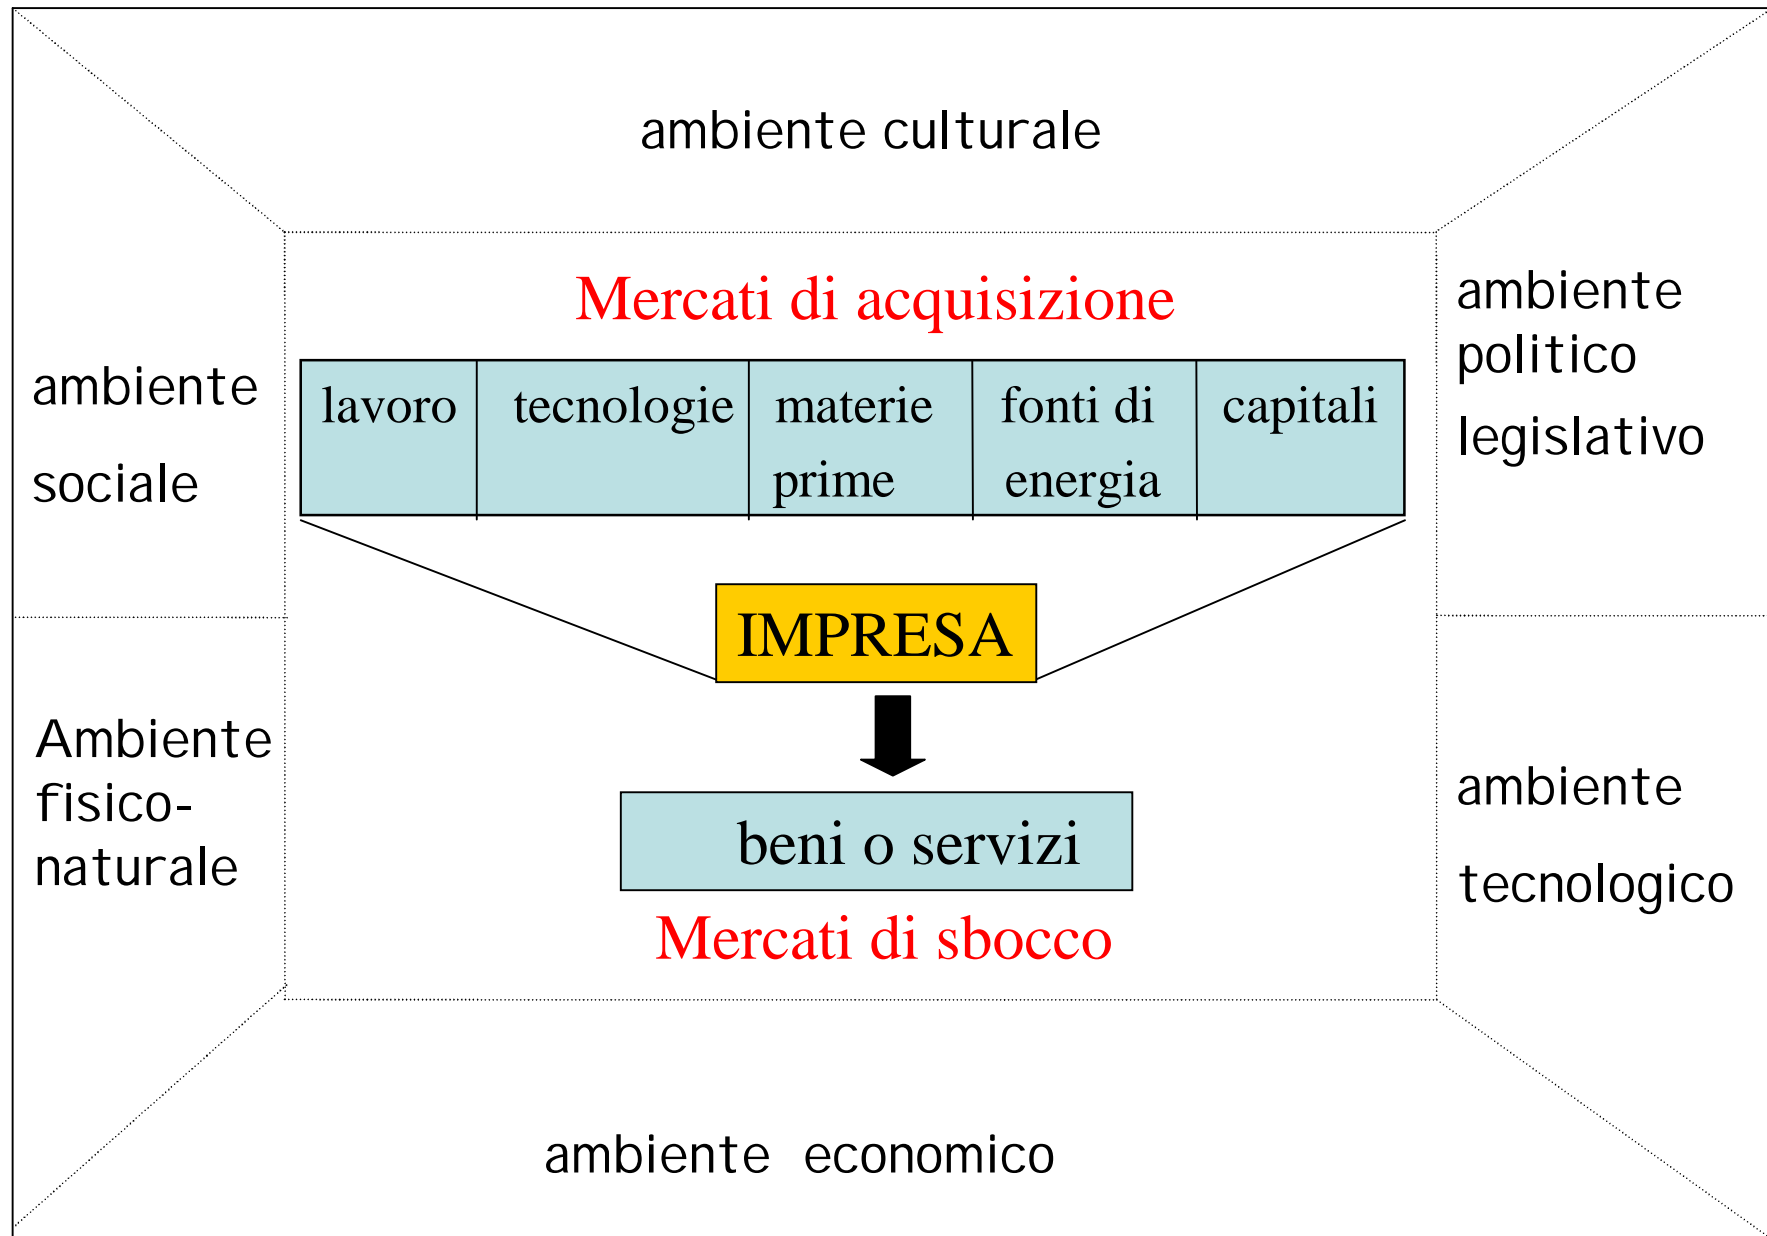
ambiente culturale

ambiente sociale

Mercati di acquisizione

| lavoro | tecnologie | materie prime | fonti di energia | capitali |
|---|---|---|---|---|

ambiente politico legislativo

IMPRESA

beni o servizi

Mercati di sbocco

Ambiente fisico-naturale

ambiente tecnologico

ambiente economico